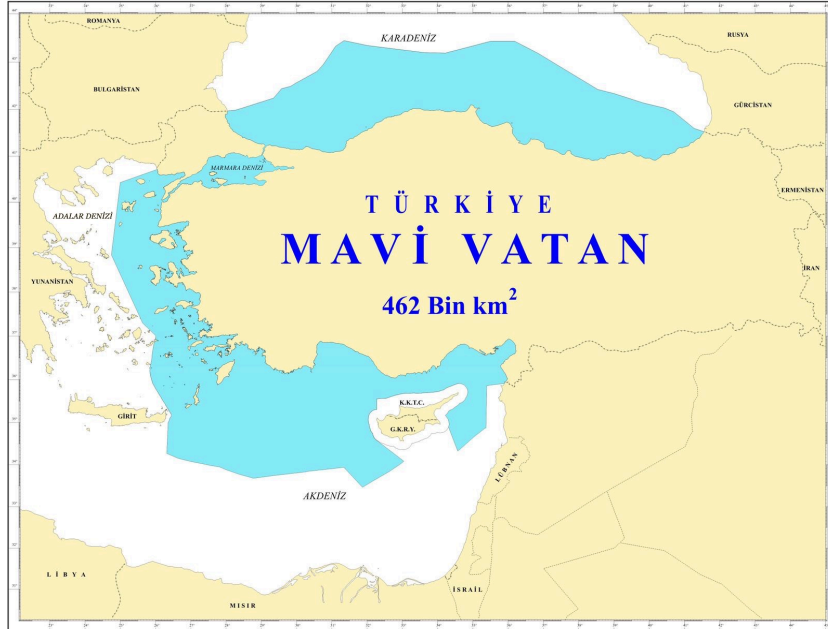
ROMANYA

KARADENİZ

RUSYA

BULGARİSTAN

GÜRCİSTAN

MARMARA DENİZİ

ERMENİSTAN

ADALAR DENİZİ

T Ü R K İ Y E

M A V İ  V A T A N

İRAN

YUNANİSTAN

462 Bin km$^2$

K.K.T.C.

GİRİT

G.K.R.Y.

LÜBNAN

AKDENİZ

L İ B Y A

MISIR

İSRAİL